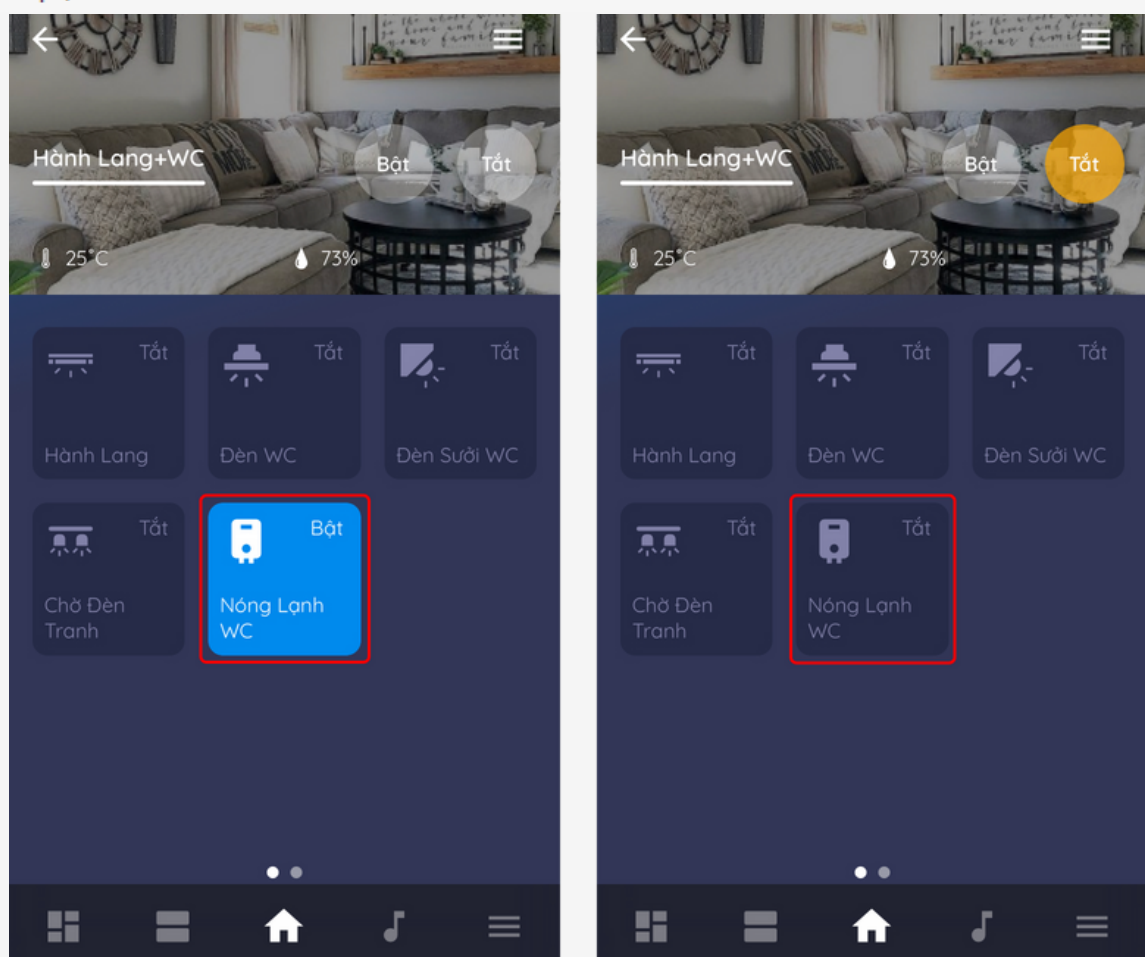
Hành Lang+WC

Bật

Tắt

25°C

73%

Tắt

Hành Lang

Tắt

Đèn WC

Tắt

Đèn Sưởi WC

Tắt

Chờ Đèn Tranh

Bật

Nóng Lạnh WC

Hành Lang+WC

Bật

Tắt

25°C

73%

Tắt

Hành Lang

Tắt

Đèn WC

Tắt

Đèn Sưởi WC

Tắt

Chờ Đèn Tranh

Tắt

Nóng Lạnh WC